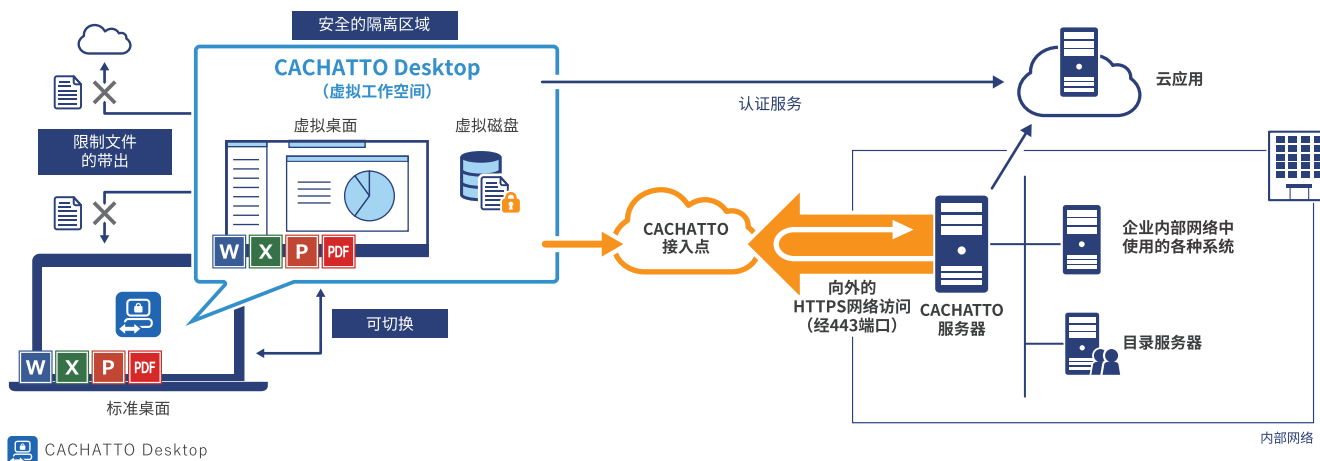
安全的隔离区域

CACHATTO Desktop
（虚拟工作空间）

虚拟桌面

虚拟磁盘

限制文件的带出

W X P PDF

W X P PDF

标准桌面

可切换

认证服务

云应用

CACHATTO 接入点

向外的 HTTPS网络访问（经443端口）

CACHATTO 服务器

企业内部网络中使用的各种系统

目录服务器

内部网络

CACHATTO Desktop